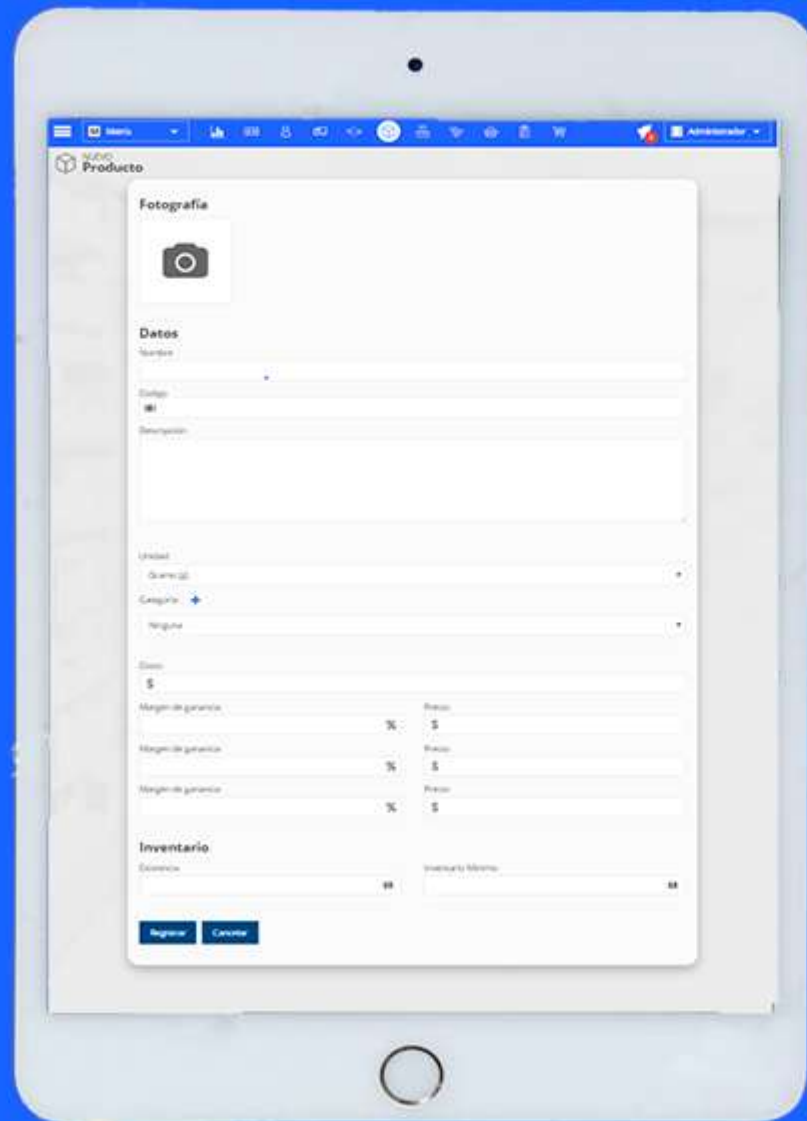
Menú

Administrador

NUEVO
Producto

Fotografía

Datos

Nombre

Código

Descripción

Unidad

Gramo (g)

Categoría +

Ninguna

Costo

$

Margen de ganancia

%

Precio

$

Margen de ganancia

%

Precio

$

Margen de ganancia

%

Precio

$

Inventario

Existencia

Inventario Mínimo

Regresar

Cancelar